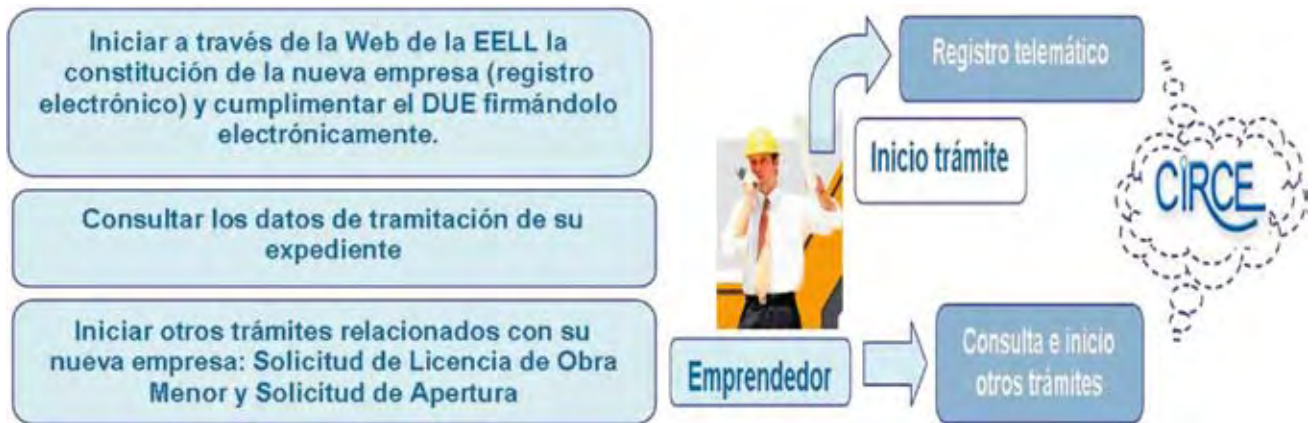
Iniciar a través de la Web de la EELL la constitución de la nueva empresa (registro electrónico) y cumplimentar el DUE firmándolo electrónicamente.

Consultar los datos de tramitación de su expediente

Iniciar otros trámites relacionados con su nueva empresa: Solicitud de Licencia de Obra Menor y Solicitud de Apertura

Registro telemático

Inicio trámite

CIRCE

Emprendedor

Consulta e inicio otros trámites